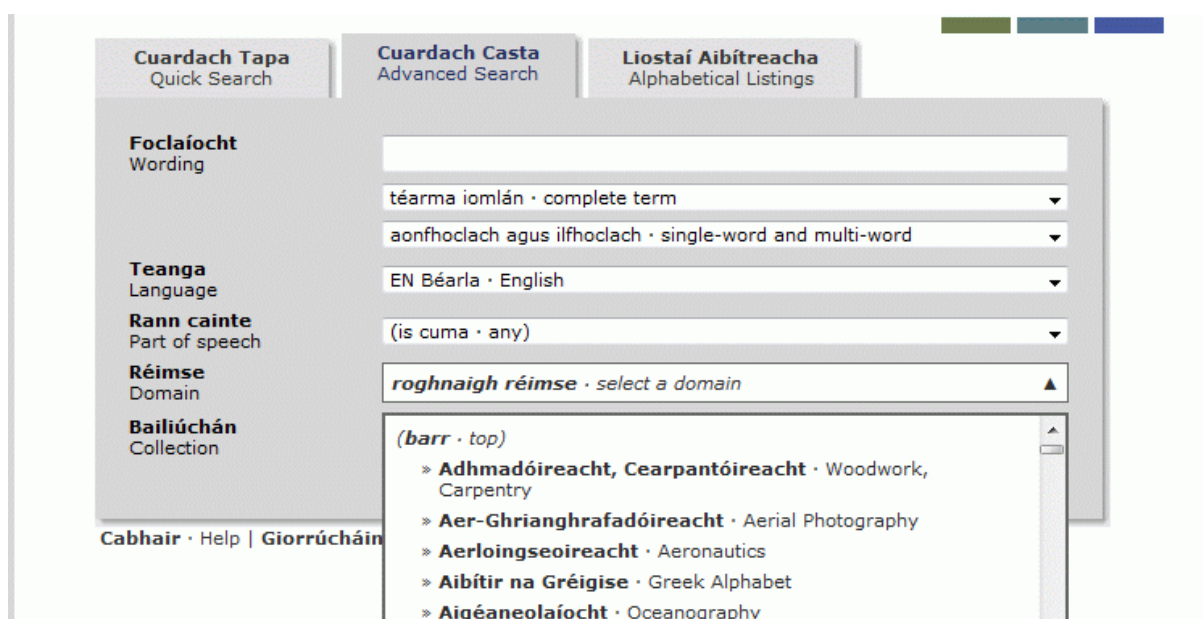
Cuardach Tapa
Quick Search

Cuardach Casta
Advanced Search

Liostaí Aibítreacha
Alphabetical Listings

Foclaíocht
Wording

téarma iomlán · complete term

aonfhoclach agus ilfhoclach · single-word and multi-word

Teanga
Language

EN Béarla · English

Rann cainte
Part of speech

(is cuma · any)

Réimse
Domain

roghnaigh réimse · select a domain

Bailiúchán
Collection

(barr · top)

» Adhmadóireacht, Cearpantóireacht · Woodwork, Carpentry

» Aer-Ghrianghrafadóireacht · Aerial Photography

» Aerloingseoireacht · Aeronautics

» Aibítir na Gréigise · Greek Alphabet

» Aigéaneolaíocht · Oceanography

Cabhair · Help | Giorrúcháin